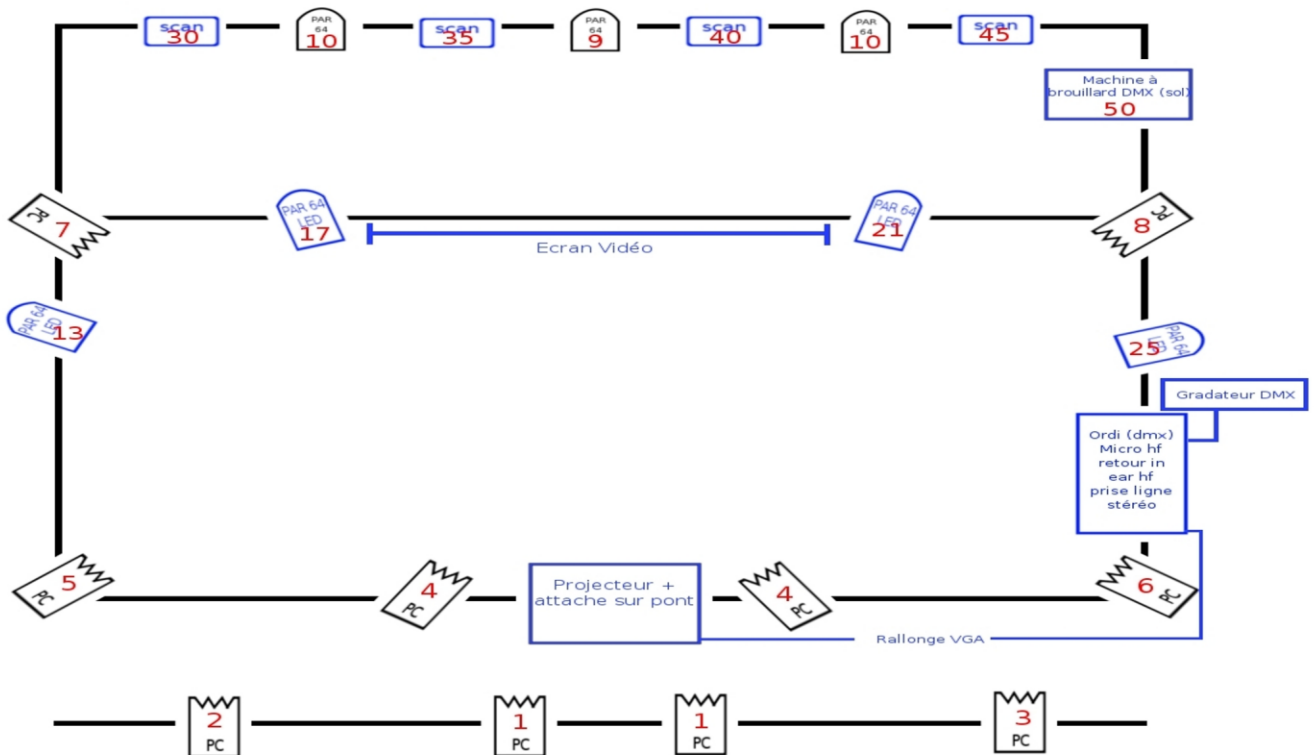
scan
30

PAR
64
10

scan
35

PAR
64
9

scan
40

PAR
64
10

scan
45

Machine à brouillard DMX (sol)
50

PC
7

PAR 64
LED
17

Ecran Vidéo

PAR 64
LED
21

PC
8

PAR 64
LED
13

PAR 64
LED
25

Gradateur DMX

Ordi (dmx)
Micro hf
retour in ear hf
prise ligne stéréo

5
PC

4
PC

Projecteur + attache sur pont

4
PC

6
PC

Rallonge VGA

2
PC

1
PC

1
PC

3
PC